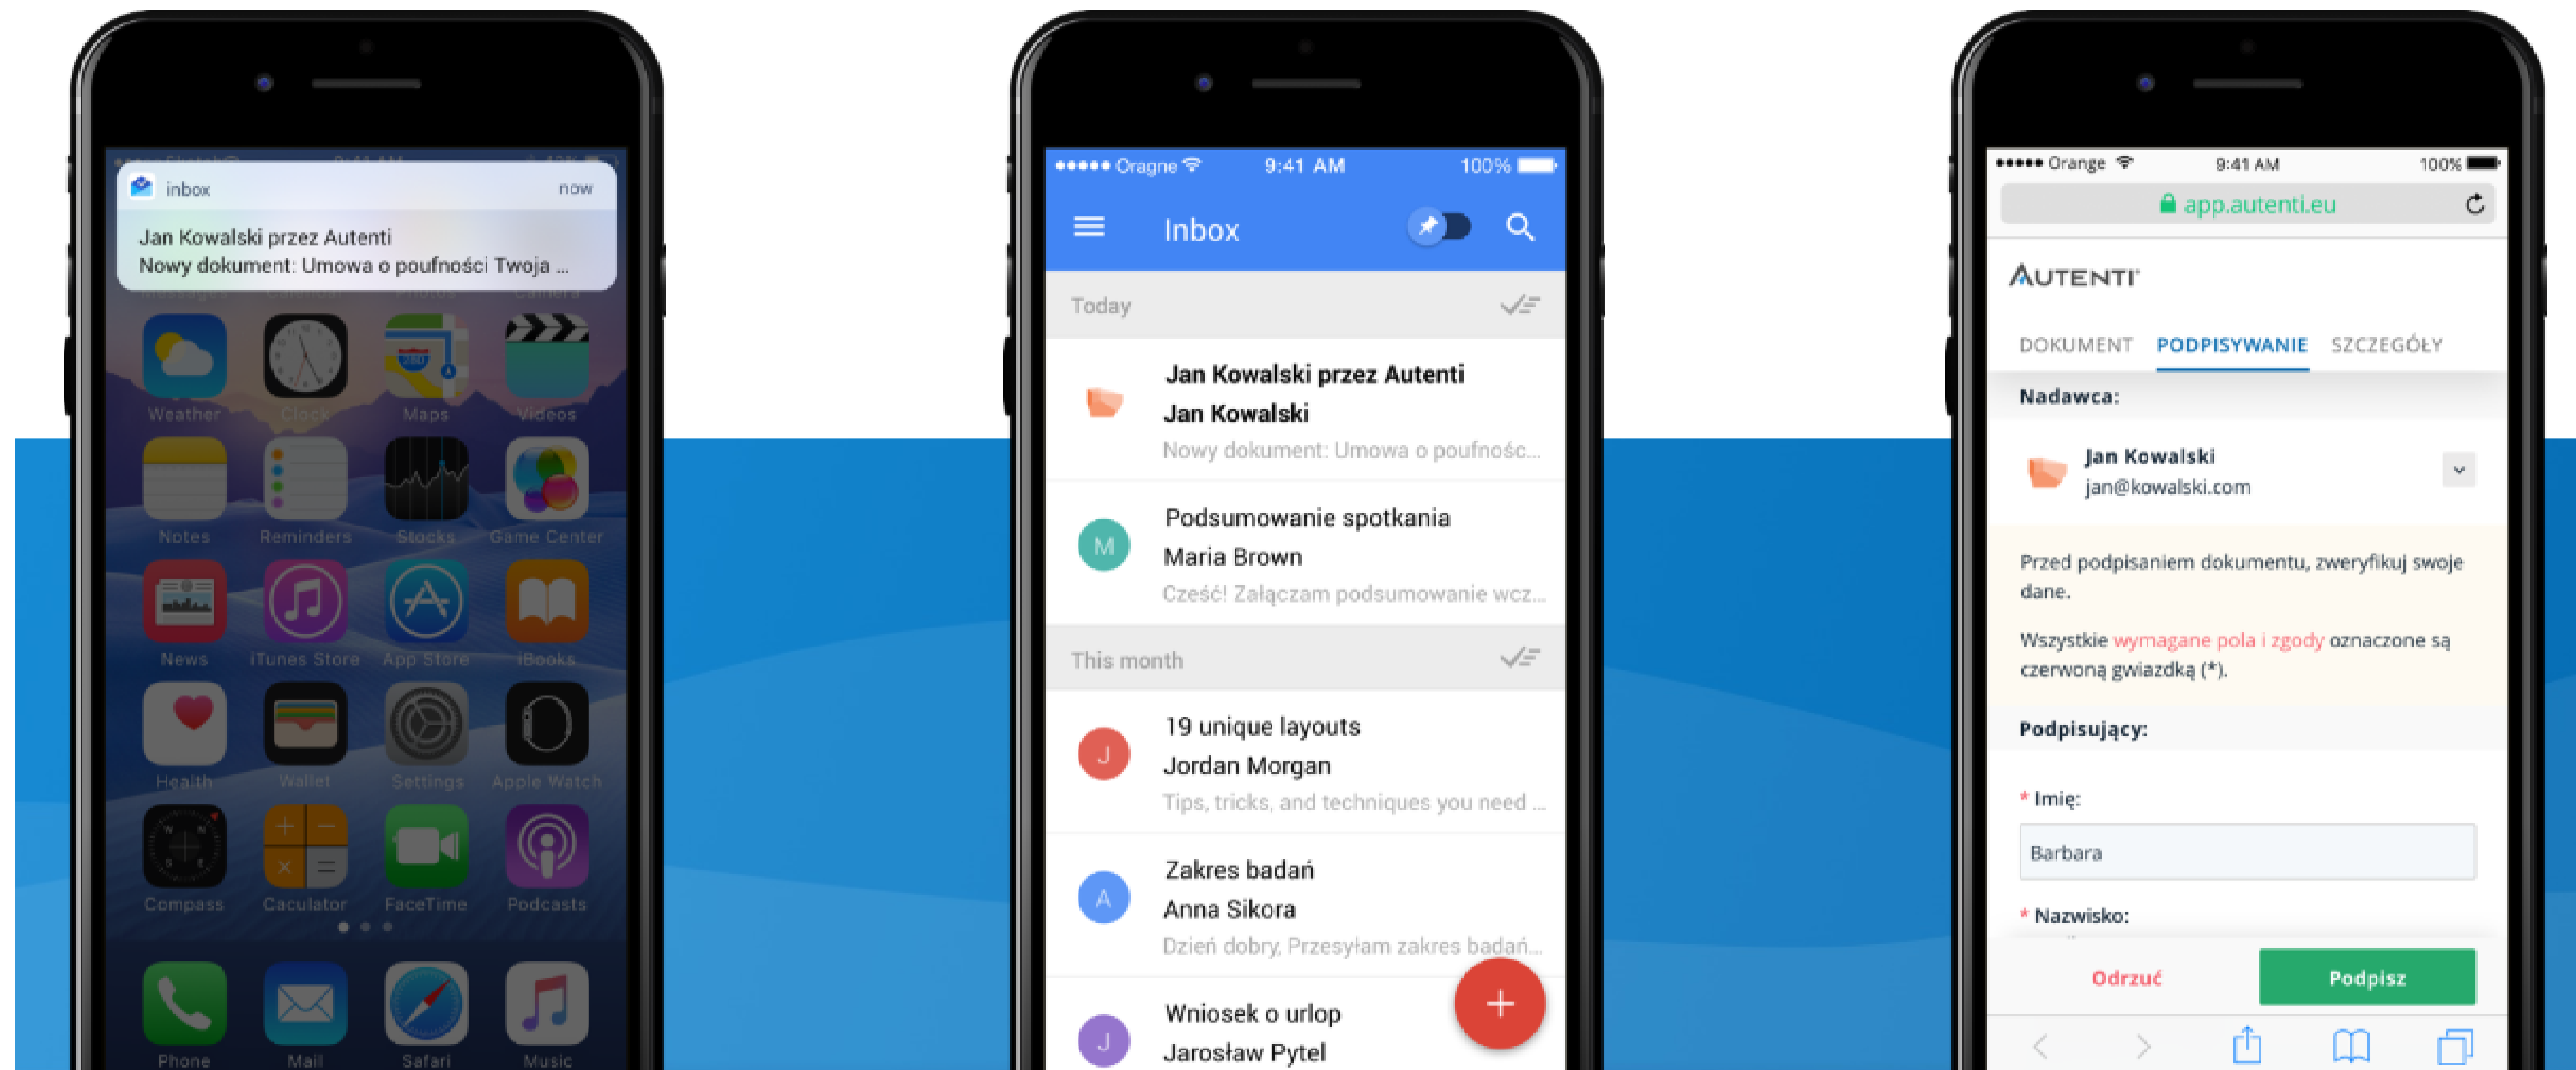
inbox now
Jan Kowalski przez Autenti
Nowy dokument: Umowa o poufności Twoja ...

Weather Clock Maps Videos
Notes Reminders Stocks Game Center
News iTunes Store App Store iBooks
Health Wallet Settings Apple Watch
Compass Calculator FaceTime Podcasts
Phone Mail Safari Music

••••• Oragne 9:41 AM 100%
Inbox
Today
Jan Kowalski przez Autenti
Jan Kowalski
Nowy dokument: Umowa o poufnośc...
M
Podsumowanie spotkania
Maria Brown
Cześć! Załączam podsumowanie wcz...
This month
J
19 unique layouts
Jordan Morgan
Tips, tricks, and techniques you need ...
A
Zakres badań
Anna Sikora
Dzień dobry, Przesyłam zakres badań...
J
Wniosek o urlop
Jarosław Pytel
+

••••• Orange 9:41 AM 100%
app.autenti.eu
AUTENTI
DOKUMENT PODPISYWANIE SZCZEGÓŁY
Nadawca:
Jan Kowalski
jan@kowalski.com
Przed podpisaniem dokumentu, zweryfikuj swoje dane.
Wszystkie wymagane pola i zgody oznaczone są czerwoną gwiazdką (*).
Podpisujący:
* Imię:
Barbara
* Nazwisko:
Odrzuć
Podpisz